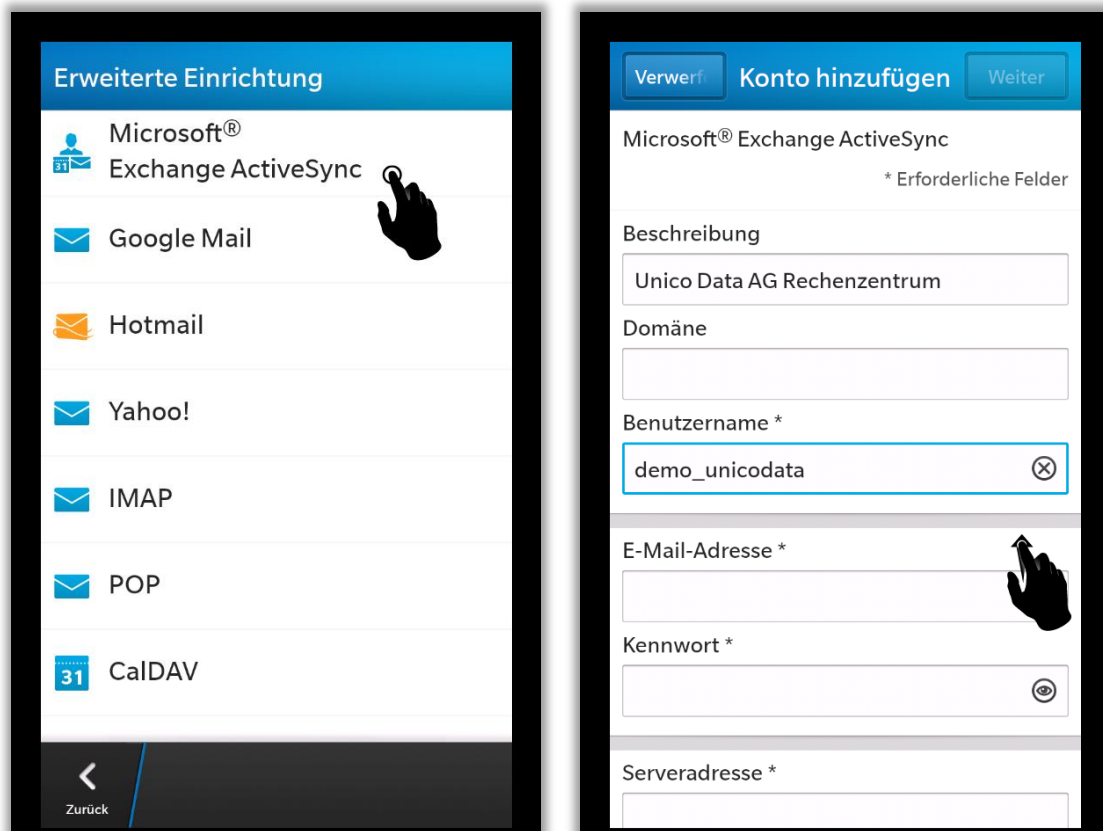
Erweiterte Einrichtung

Microsoft® Exchange ActiveSync

Google Mail

Hotmail

Yahoo!

IMAP

POP

31 CalDAV

Zurück

Verwerf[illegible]

Konto hinzufügen

Weiter

Microsoft® Exchange ActiveSync

* Erforderliche Felder

Beschreibung

Unico Data AG Rechenzentrum

Domäne

Benutzername *

demo_unicodata

E-Mail-Adresse *

Kennwort *

Serveradresse *